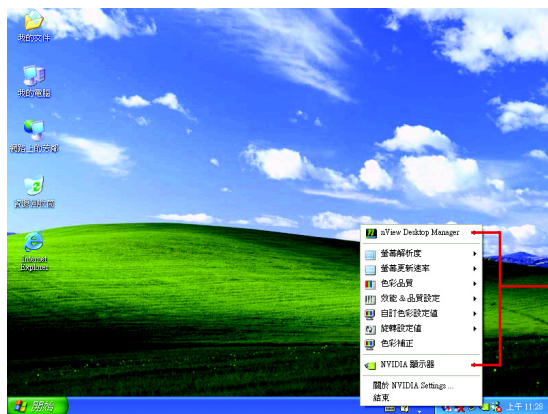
我的文件

我的電腦

網路上的芳鄰

資源回收筒

Internet Explorer

nView Desktop Manager
螢幕解析度
螢幕更新速率
色彩品質
效能 & 品質設定
自訂色彩設定值
旋轉設定值
色彩補正
NVIDIA 顯示器
關於 NVIDIA Settings ...
結束

開始

上午 11:28